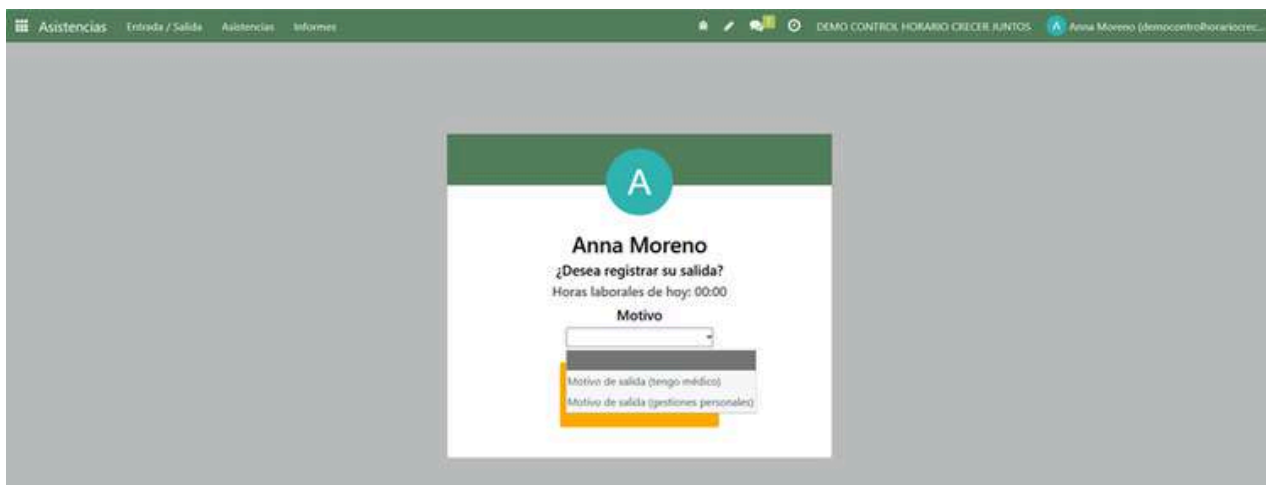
Asistencias Entrada / Salida Asistencias Informes

DEMO CONTROL HORARIO CRECER JUNTOS A Anna Moreno (democontrolhorariocrec...

A

Anna Moreno

¿Desea registrar su salida?

Horas laborales de hoy: 00:00

Motivo

Motivo de salida (tengo médico)

Motivo de salida (gestiones personales)